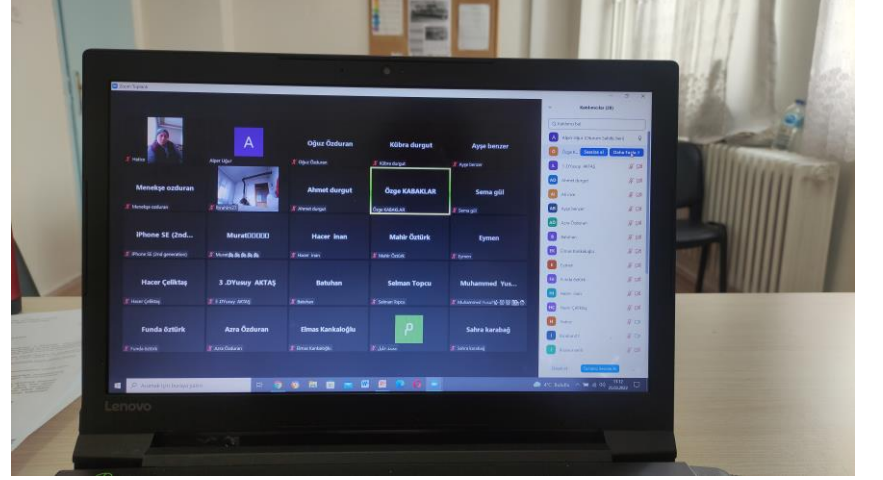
Zoom Toplantı

Hatice

A
Alper Uğur

Oğuz Özduran
Oğuz Özduran

Kübra durgut
Kübra durgut

Ayşe benzer
Ayşe benzer

Menekşe ozduran
Menekşe ozduran

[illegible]

Ahmet durgut
Ahmet durgut

Özge KABAKLAR
Özge KABAKLAR

Sema gül
Sema gül

IPhone SE (2nd...
iPhone SE (2nd generation)

Murat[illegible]
Murat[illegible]

Hacer inan
Hacer inan

Mahir Öztürk
Mahir Öztürk

Eymen
Eymen

Hacer Çeliktaş
Hacer Çeliktaş

3 .DYusuy AKTAŞ
3 .DYusuy AKTAŞ

Bahzhan
Bahzhan

Selman Topcu
Selman Topcu

Muhammed Yus...
Muhammed Yusuf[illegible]

Funda öztürk
Funda öztürk

Azra Özduran
Azra Özduran

Elmas Kankaloğlu
Elmas Kankaloğlu

P
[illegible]

Sahra karabağ
Sahra karabağ

Katılımcılar (28)

Alper Uğur (Toplantı Sahibi, ben)

Davet et

3 .DYusuy AKTAŞ
Ahmet durgut
Ali aya
Ayşe benzer
Azra Özduran
Bahzhan
Elmas Kankaloğlu
Eymen
Funda öztürk
Hacer inan
Hacer Çeliktaş
Hatice
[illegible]

Arama için buraya yazın

Lenovo